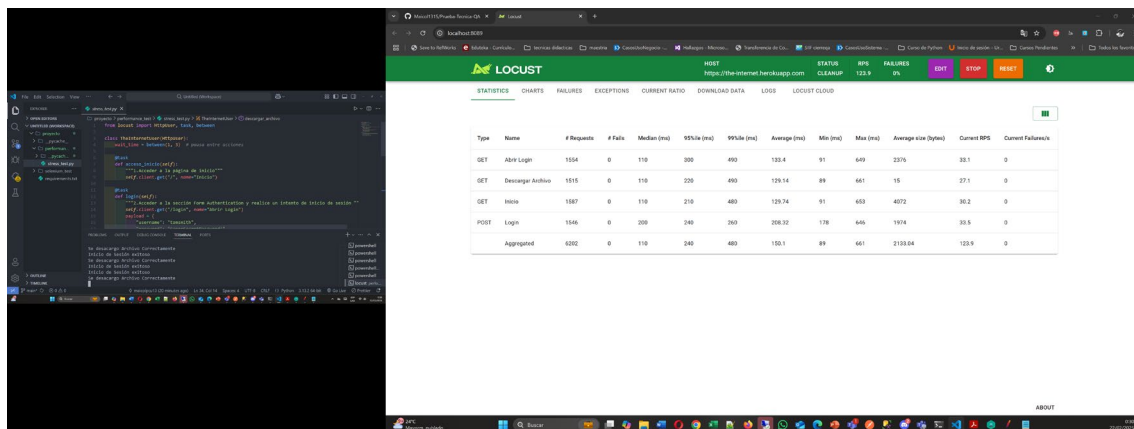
File Edit Selection View ← → Untitled (Workspace)

EXPLORER
OPEN EDITORS
UNTITLED (WORKSPACE)
proyecto
__pycache__
performance
__pycach...
stress_test.py
selenium_test
requirements.txt

stress_test.py X

proyecto > performance_test > stress_test.py > TheInternetUser > descargar_archivo

from locust import HttpUser, task, between

class TheInternetUser(HttpUser):
    wait_time = between(1, 3) # pausa entre acciones

    @task
    def acceso_inicio(self):
        """1.Acceder a la página de inicio"""
        self.client.get("/", name="Inicio")

    @task
    def login(self):
        """2.Acceder a la sección Form Authentication y realizar un intento de inicio de sesión"""
        self.client.get("/login", name="Abrir Login")
        payload = {
            "username": "tomsmith",

PROBLEMS OUTPUT DEBUG CONSOLE TERMINAL PORTS

Se descargo Archivo Correctamente
Inicio de Sesión exitoso
Se descargo Archivo Correctamente
Inicio de Sesión exitoso
Inicio de Sesión exitoso
Se descargo Archivo Correctamente

powershell
powershell
powershell
powershell
powershell
locust

OUTLINE
TIMELINE

Marcof1315/Prueba-Tecnica-QA | Locust

localhost:8089

LOCUST

HOST
https://the-internet.herokuapp.com

STATUS
CLEANUP

RPS
123.9

FAILURES
0%

EDIT STOP RESET

STATISTICS CHARTS FAILURES EXCEPTIONS CURRENT RATIO DOWNLOAD DATA LOGS LOCUST CLOUD

| Type | Name | # Requests | # Fails | Median (ms) | 95%ile (ms) | 99%ile (ms) | Average (ms) | Min (ms) | Max (ms) | Average size (bytes) | Current RPS | Current Failures/s |
|---|---|---|---|---|---|---|---|---|---|---|---|---|
| GET | Abrir Login | 1554 | 0 | 110 | 300 | 490 | 133.4 | 91 | 649 | 2376 | 33.1 | 0 |
| GET | Descargar Archivo | 1515 | 0 | 110 | 220 | 490 | 129.14 | 89 | 661 | 15 | 27.1 | 0 |
| GET | Inicio | 1587 | 0 | 110 | 210 | 480 | 129.74 | 91 | 653 | 4072 | 30.2 | 0 |
| POST | Login | 1546 | 0 | 200 | 240 | 260 | 208.32 | 178 | 646 | 1974 | 33.5 | 0 |
| | Aggregated | 6202 | 0 | 110 | 240 | 480 | 150.1 | 89 | 661 | 2133.04 | 123.9 | 0 |

ABOUT

24°C
Buscar